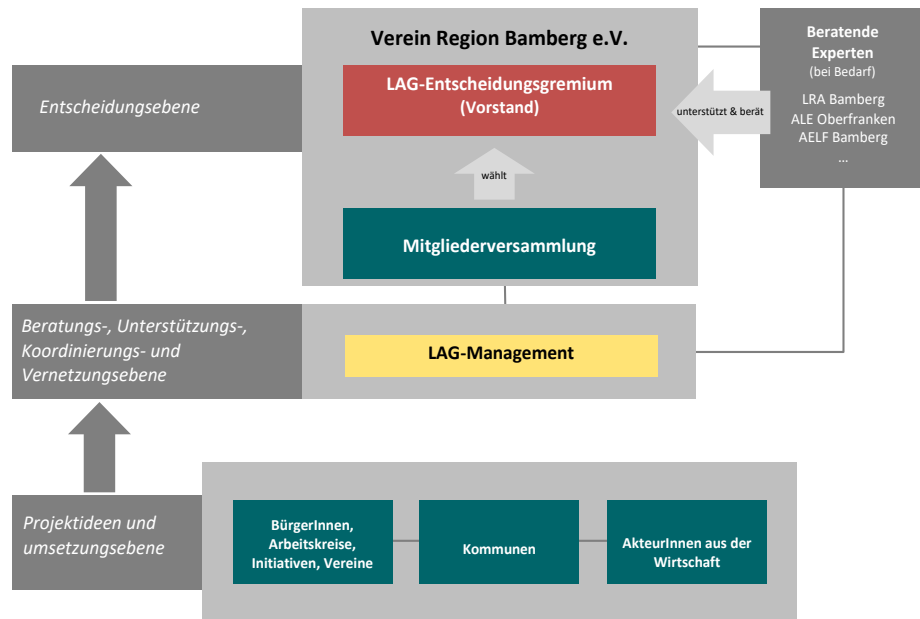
Verein Region Bamberg e.V.

LAG-Entscheidungsgremium (Vorstand)

wählt

Mitgliederversammlung

Beratende Experten (bei Bedarf)

LRA Bamberg
ALE Oberfranken
AELF Bamberg
...

unterstützt & berät

Entscheidungsebene

Beratungs-, Unterstützungs-, Koordinierungs- und Vernetzungsebene

LAG-Management

Projektideen und umsetzungsebene

BürgerInnen, Arbeitskreise, Initiativen, Vereine

Kommunen

AkteurInnen aus der Wirtschaft